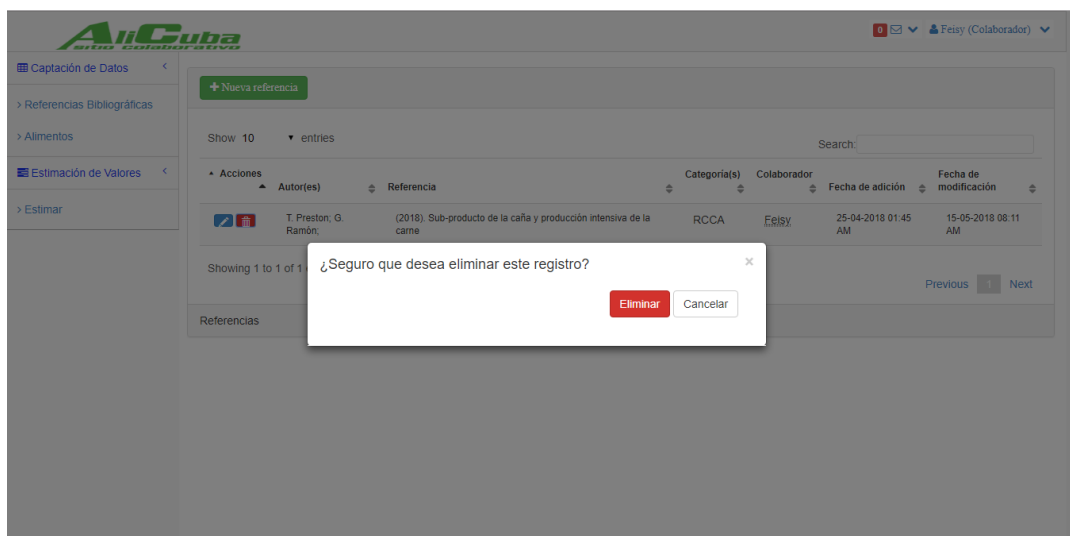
AliCuba
sitio colaborativo

0 Feisy (Colaborador)

Captación de Datos
› Referencias Bibliográficas
› Alimentos
Estimación de Valores
› Estimar

+ Nueva referencia

Show 10 entries

Search:

| Acciones | Autor(es) | Referencia | Categoría(s) | Colaborador | Fecha de adición | Fecha de modificación |
|---|---|---|---|---|---|---|
| | T. Preston; G. Ramòn; | (2018). Sub-producto de la caña y producción intensiva de la carne | RCCA | Feisy | 25-04-2018 01:45 AM | 15-05-2018 08:11 AM |

Showing 1 to 1 of 1

Previous 1 Next

Referencias

¿Seguro que desea eliminar este registro?
×
Eliminar Cancelar